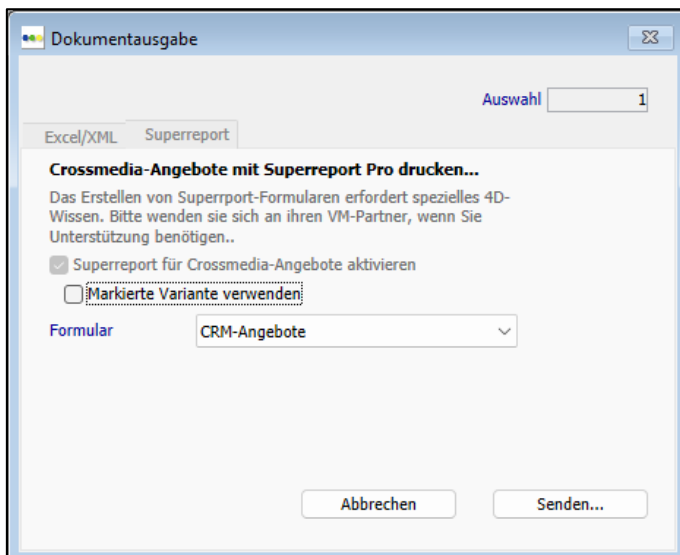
Dokumentausgabe

Auswahl 1

Excel/XML
Superreport

Crossmedia-Angebote mit Superreport Pro drucken...

Das Erstellen von Superrport-Formularen erfordert spezielles 4D-Wissen. Bitte wenden sie sich an ihren VM-Partner, wenn Sie Unterstützung benötigen..

Superreport für Crossmedia-Angebote aktivieren

Markierte Variante verwenden

Formular
CRM-Angebote

Abbrechen
Senden...